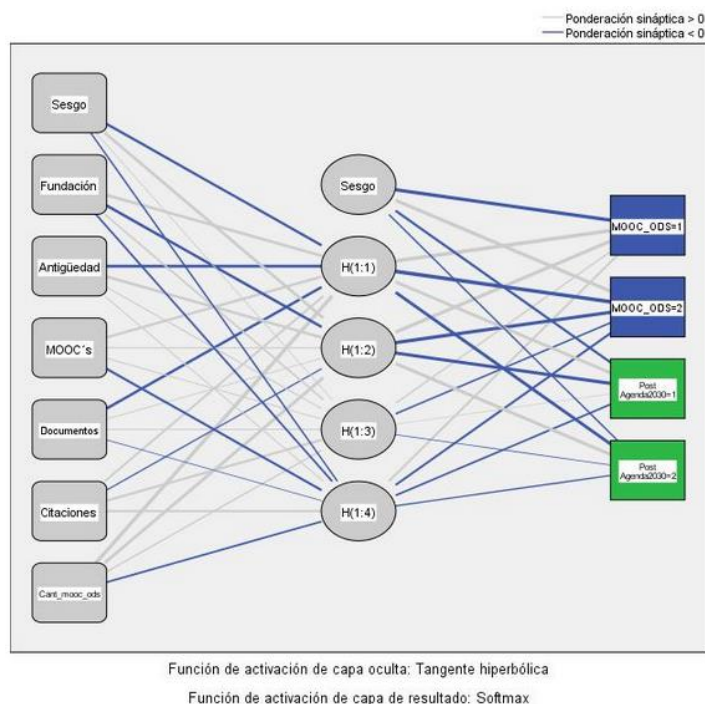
Ponderación sináptica > 0
Ponderación sináptica < 0

Sesgo
Fundación
Antigüedad
MOOC's
Documentos
Citaciones
Cant_mooc_ods

Sesgo
H(1:1)
H(1:2)
H(1:3)
H(1:4)

MOOC_ODS=1
MOOC_ODS=2
Post Agenda2030=1
Post Agenda2030=2

Función de activación de capa oculta: Tangente hiperbólica

Función de activación de capa de resultado: Softmax